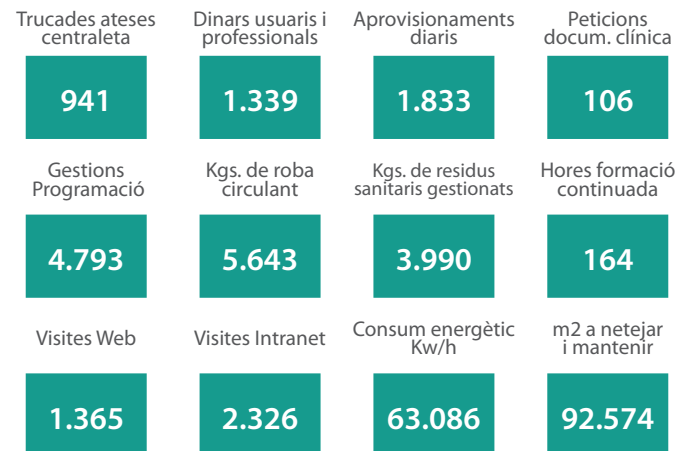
Trucades ateses centraleta
941

Dinars usuaris i professionals
1.339

Aprovisionaments diaris
1.833

Peticions docum. clínica
106

Gestions Programació
4.793

Kgs. de roba circulant
5.643

Kgs. de residus sanitaris gestionats
3.990

Hores formació continuada
164

Visites Web
1.365

Visites Intranet
2.326

Consum energètic Kw/h
63.086

m2 a netejar i mantenir
92.574